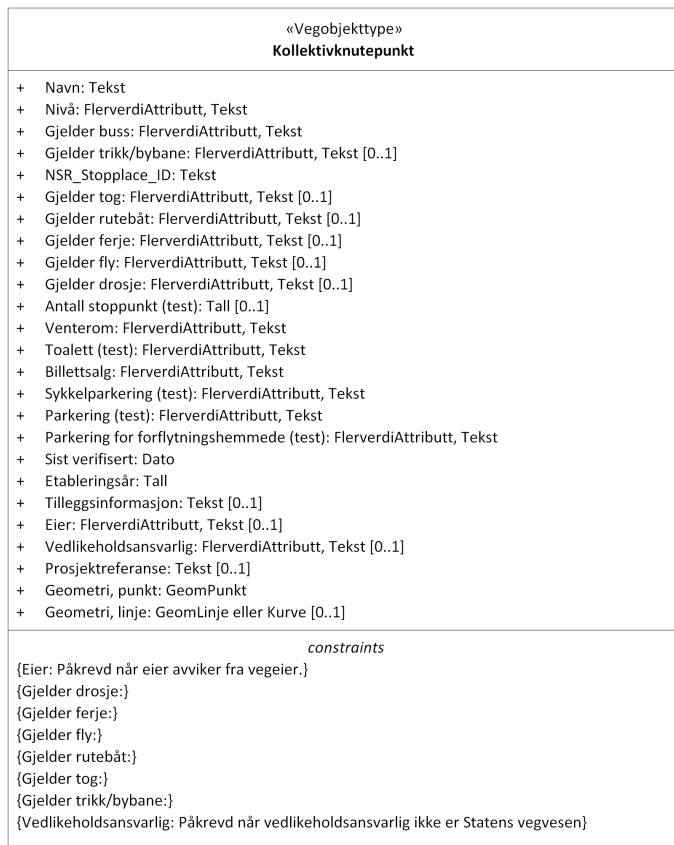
«Vegobjekttype»
**Kollektivknutepunkt**

+ Navn: Tekst
+ Nivå: FlerverdiAttributt, Tekst
+ Gjelder buss: FlerverdiAttributt, Tekst
+ Gjelder trikk/bybane: FlerverdiAttributt, Tekst [0..1]
+ NSR_Stopplace_ID: Tekst
+ Gjelder tog: FlerverdiAttributt, Tekst [0..1]
+ Gjelder rutebåt: FlerverdiAttributt, Tekst [0..1]
+ Gjelder ferje: FlerverdiAttributt, Tekst [0..1]
+ Gjelder fly: FlerverdiAttributt, Tekst [0..1]
+ Gjelder drosje: FlerverdiAttributt, Tekst [0..1]
+ Antall stoppunkt (test): Tall [0..1]
+ Venterom: FlerverdiAttributt, Tekst
+ Toalett (test): FlerverdiAttributt, Tekst
+ Billettsalg: FlerverdiAttributt, Tekst
+ Sykkelparkering (test): FlerverdiAttributt, Tekst
+ Parkering (test): FlerverdiAttributt, Tekst
+ Parkering for forflytningshemmede (test): FlerverdiAttributt, Tekst
+ Sist verifisert: Dato
+ Etableringsår: Tall
+ Tilleggsinformasjon: Tekst [0..1]
+ Eier: FlerverdiAttributt, Tekst [0..1]
+ Vedlikeholdsansvarlig: FlerverdiAttributt, Tekst [0..1]
+ Prosjektreferanse: Tekst [0..1]
+ Geometri, punkt: GeomPunkt
+ Geometri, linje: GeomLinje eller Kurve [0..1]

*constraints*
{Eier: Påkrevd når eier avviker fra vegeier.}
{Gjelder drosje:}
{Gjelder ferje:}
{Gjelder fly:}
{Gjelder rutebåt:}
{Gjelder tog:}
{Gjelder trikk/bybane:}
{Vedlikeholdsansvarlig: Påkrevd når vedlikeholdsansvarlig ikke er Statens vegvesen}